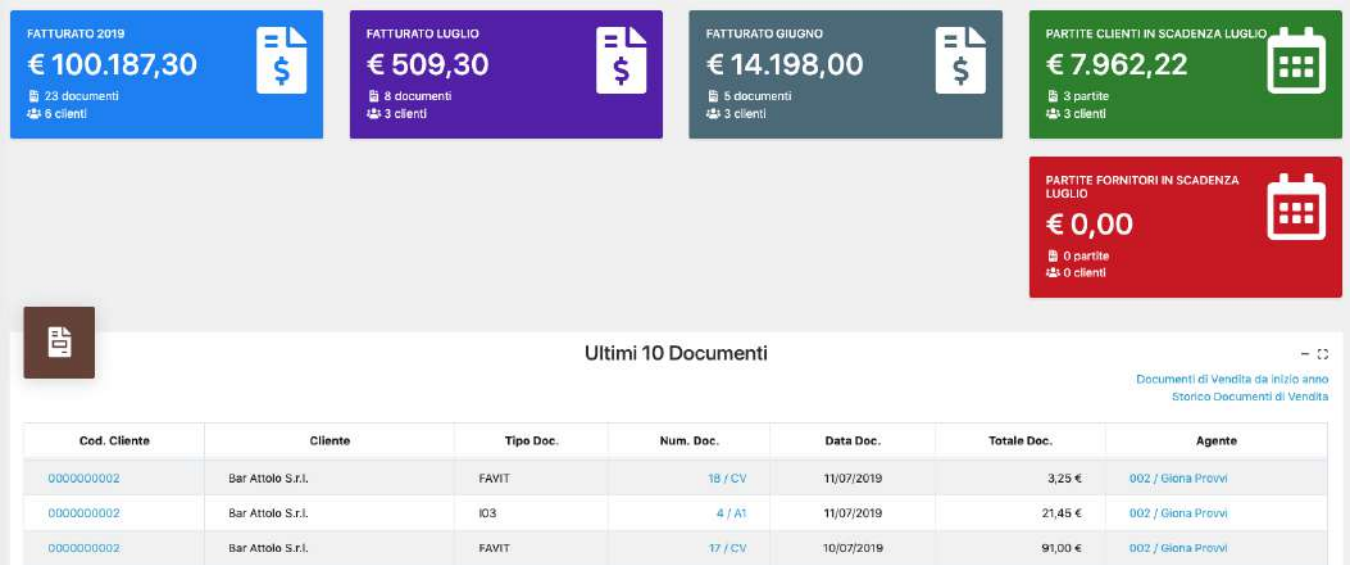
FATTURATO 2019
€ 100.187,30
23 documenti
6 clienti

FATTURATO LUGLIO
€ 509,30
8 documenti
3 clienti

FATTURATO GIUGNO
€ 14.198,00
5 documenti
3 clienti

PARTITE CLIENTI IN SCADENZA LUGLIO
€ 7.962,22
3 partite
3 clienti

PARTITE FORNITORI IN SCADENZA LUGLIO
€ 0,00
0 partite
0 clienti

Ultimi 10 Documenti

Documenti di Vendita da inizio anno
Storico Documenti di Vendita

| Cod. Cliente | Cliente | Tipo Doc. | Num. Doc. | Data Doc. | Totale Doc. | Agente |
|---|---|---|---|---|---|---|
| 0000000002 | Bar Attolo S.r.l. | FAVIT | 18 / CV | 11/07/2019 | 3,25 € | 002 / Giona Provvi |
| 0000000002 | Bar Attolo S.r.l. | I03 | 4 / A1 | 11/07/2019 | 21,45 € | 002 / Giona Provvi |
| 0000000002 | Bar Attolo S.r.l. | FAVIT | 17 / CV | 10/07/2019 | 91,00 € | 002 / Giona Provvi |